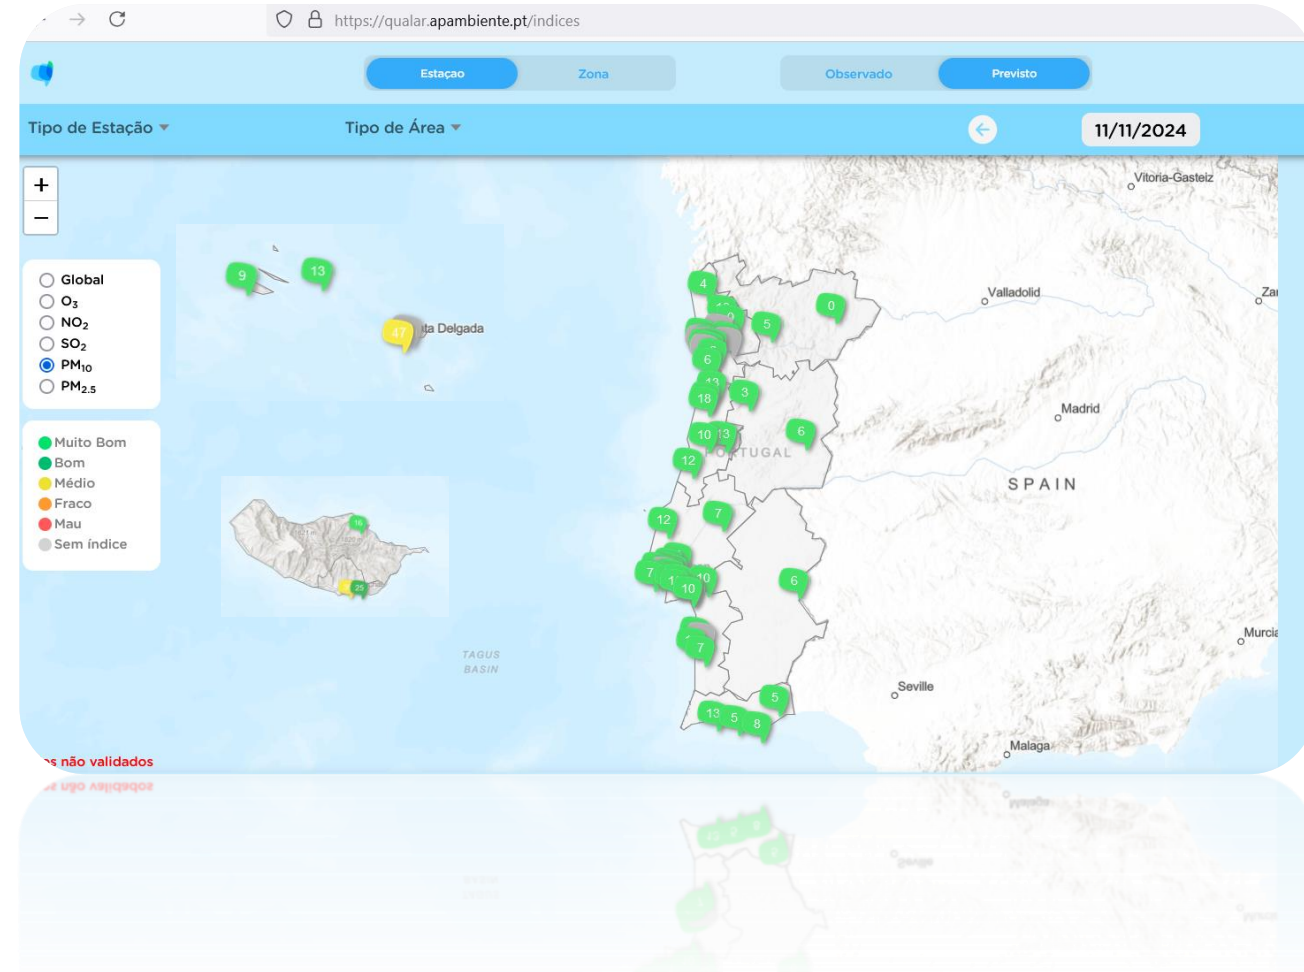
https://qualar.apambiente.pt/indices

Estaçao
Zona
Observado
Previsto

Tipo de Estação
Tipo de Área
11/11/2024

+
−

Global
$O_3$
$NO_2$
$SO_2$
$PM_{10}$
$PM_{2.5}$

Muito Bom
Bom
Médio
Fraco
Mau
Sem índice

9
13
47
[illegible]ta Delgada
16
25

Vitoria-Gasteiz
Valladolid
Zar
Madrid
SPAIN
Murcia
Seville
Malaga
PORTUGAL
TAGUS BASIN

4
0
5
0
6
13
3
18
10
13
6
12
12
7
7
10
10
6
7
5
13
5
8

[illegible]s não validados